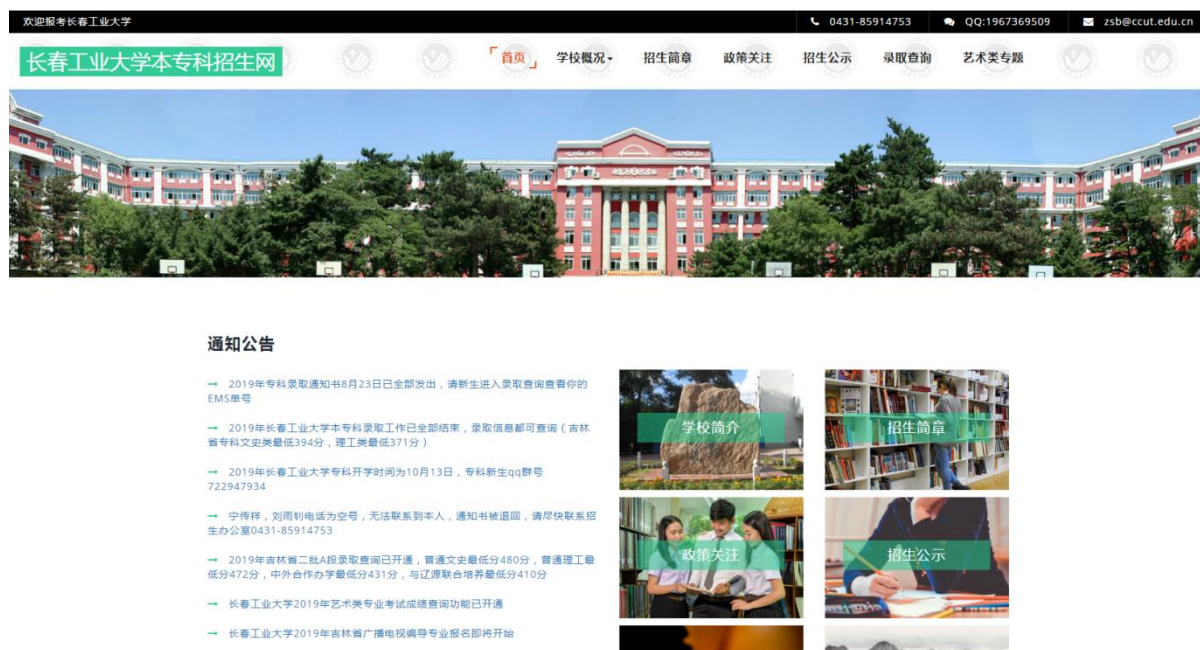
欢迎报考长春工业大学

0431-85914753 QQ:1967369509 zsb@ccut.edu.cn

长春工业大学本专科招生网

「首页」 学校概况 招生简章 政策关注 招生公示 录取查询 艺术类专题

通知公告

→ 2019年专科录取通知书8月23日已全部发出，请新生进入录取查询查看你的EMS单号

→ 2019年长春工业大学本专科录取工作已全部结束，录取信息都可查询（吉林省专科文史类最低394分，理工类最低371分）

→ 2019年长春工业大学专科开学时间为10月13日，专科新生qq群号722947934

→ 宁传祥，刘雨钊电话为空号，无法联系到本人，通知书被退回，请尽快联系招生办公室0431-85914753

→ 2019年吉林省二批A段录取查询已开通，普通文史最低分480分，普通理工最低分472分，中外合作办学最低分431分，与辽源联合培养最低分410分

→ 长春工业大学2019年艺术类专业考试成绩查询功能已开通

→ 长春工业大学2019年吉林省广播电视编导专业报名即将开始

学校简介

招生简章

政策关注

招生公示